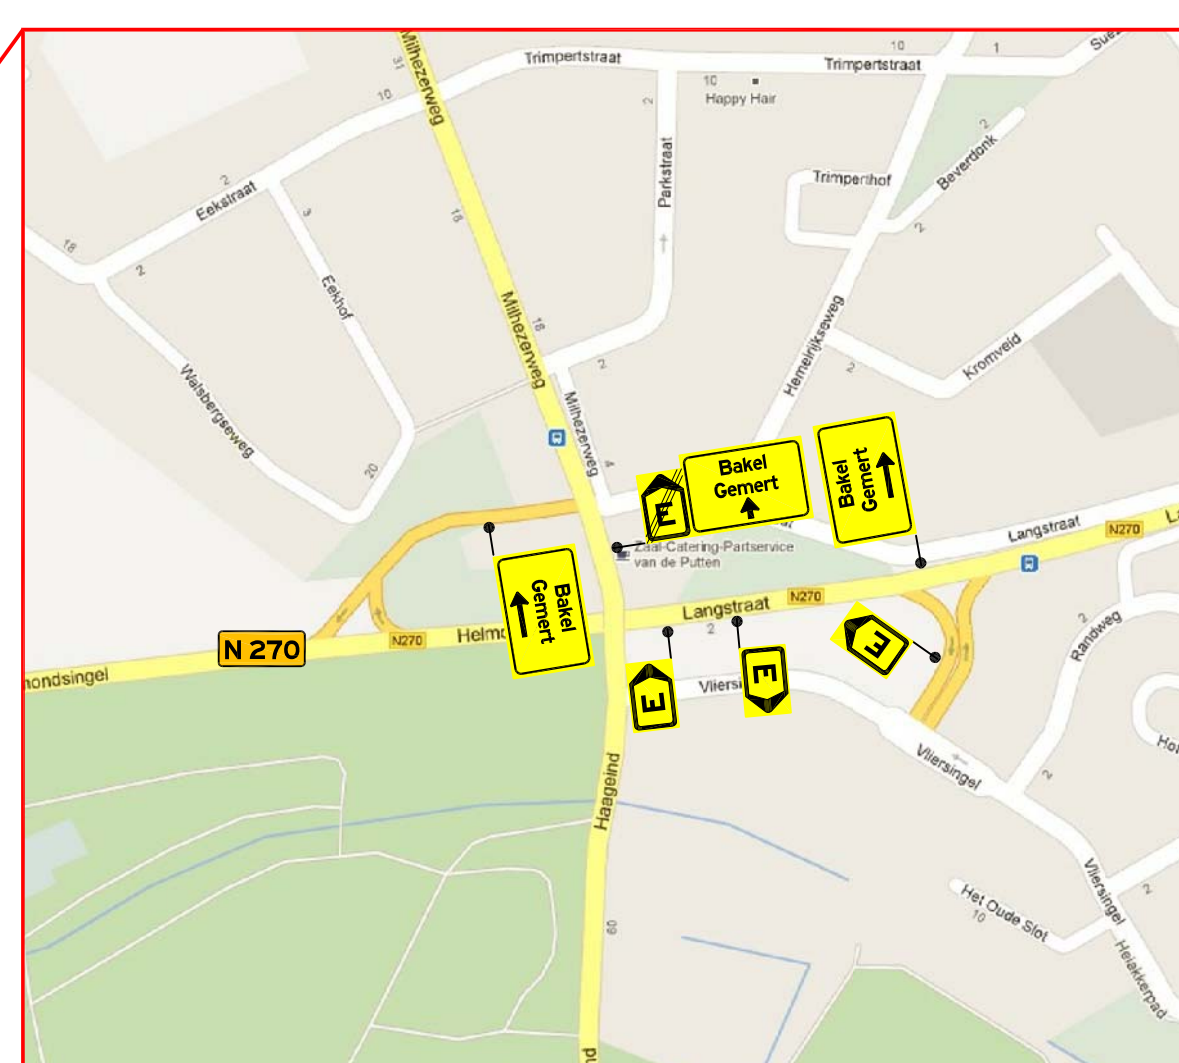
Trimpertstraat
Trimpertstraat
10
1
Sue
31
10
Milhezerweg
10
Happy Hair
2
Parkstraat
Trimperthof
Beverdonk
2
Eekstraat
2
18
2
Eekhof
3
18
18
2
Hemelrijkseweg
2
Kromveld
Walsbergseweg
20
Milhezerweg
Milhezerweg
2
Bakel
Gemert
Bakel
Gemert
E
Zaal-Catering-Partservice
van de Putten
Langstraat
N270
Bakel
Gemert
N 270
N270
Helmo
Langstraat
N270
2
E
Randweg
2
nondsingel
E
Vliers
E
Haageind
Vliersingel
2
Vliersingel
Het Oude Slot
10
2
Heiakkerpad
60
Ho